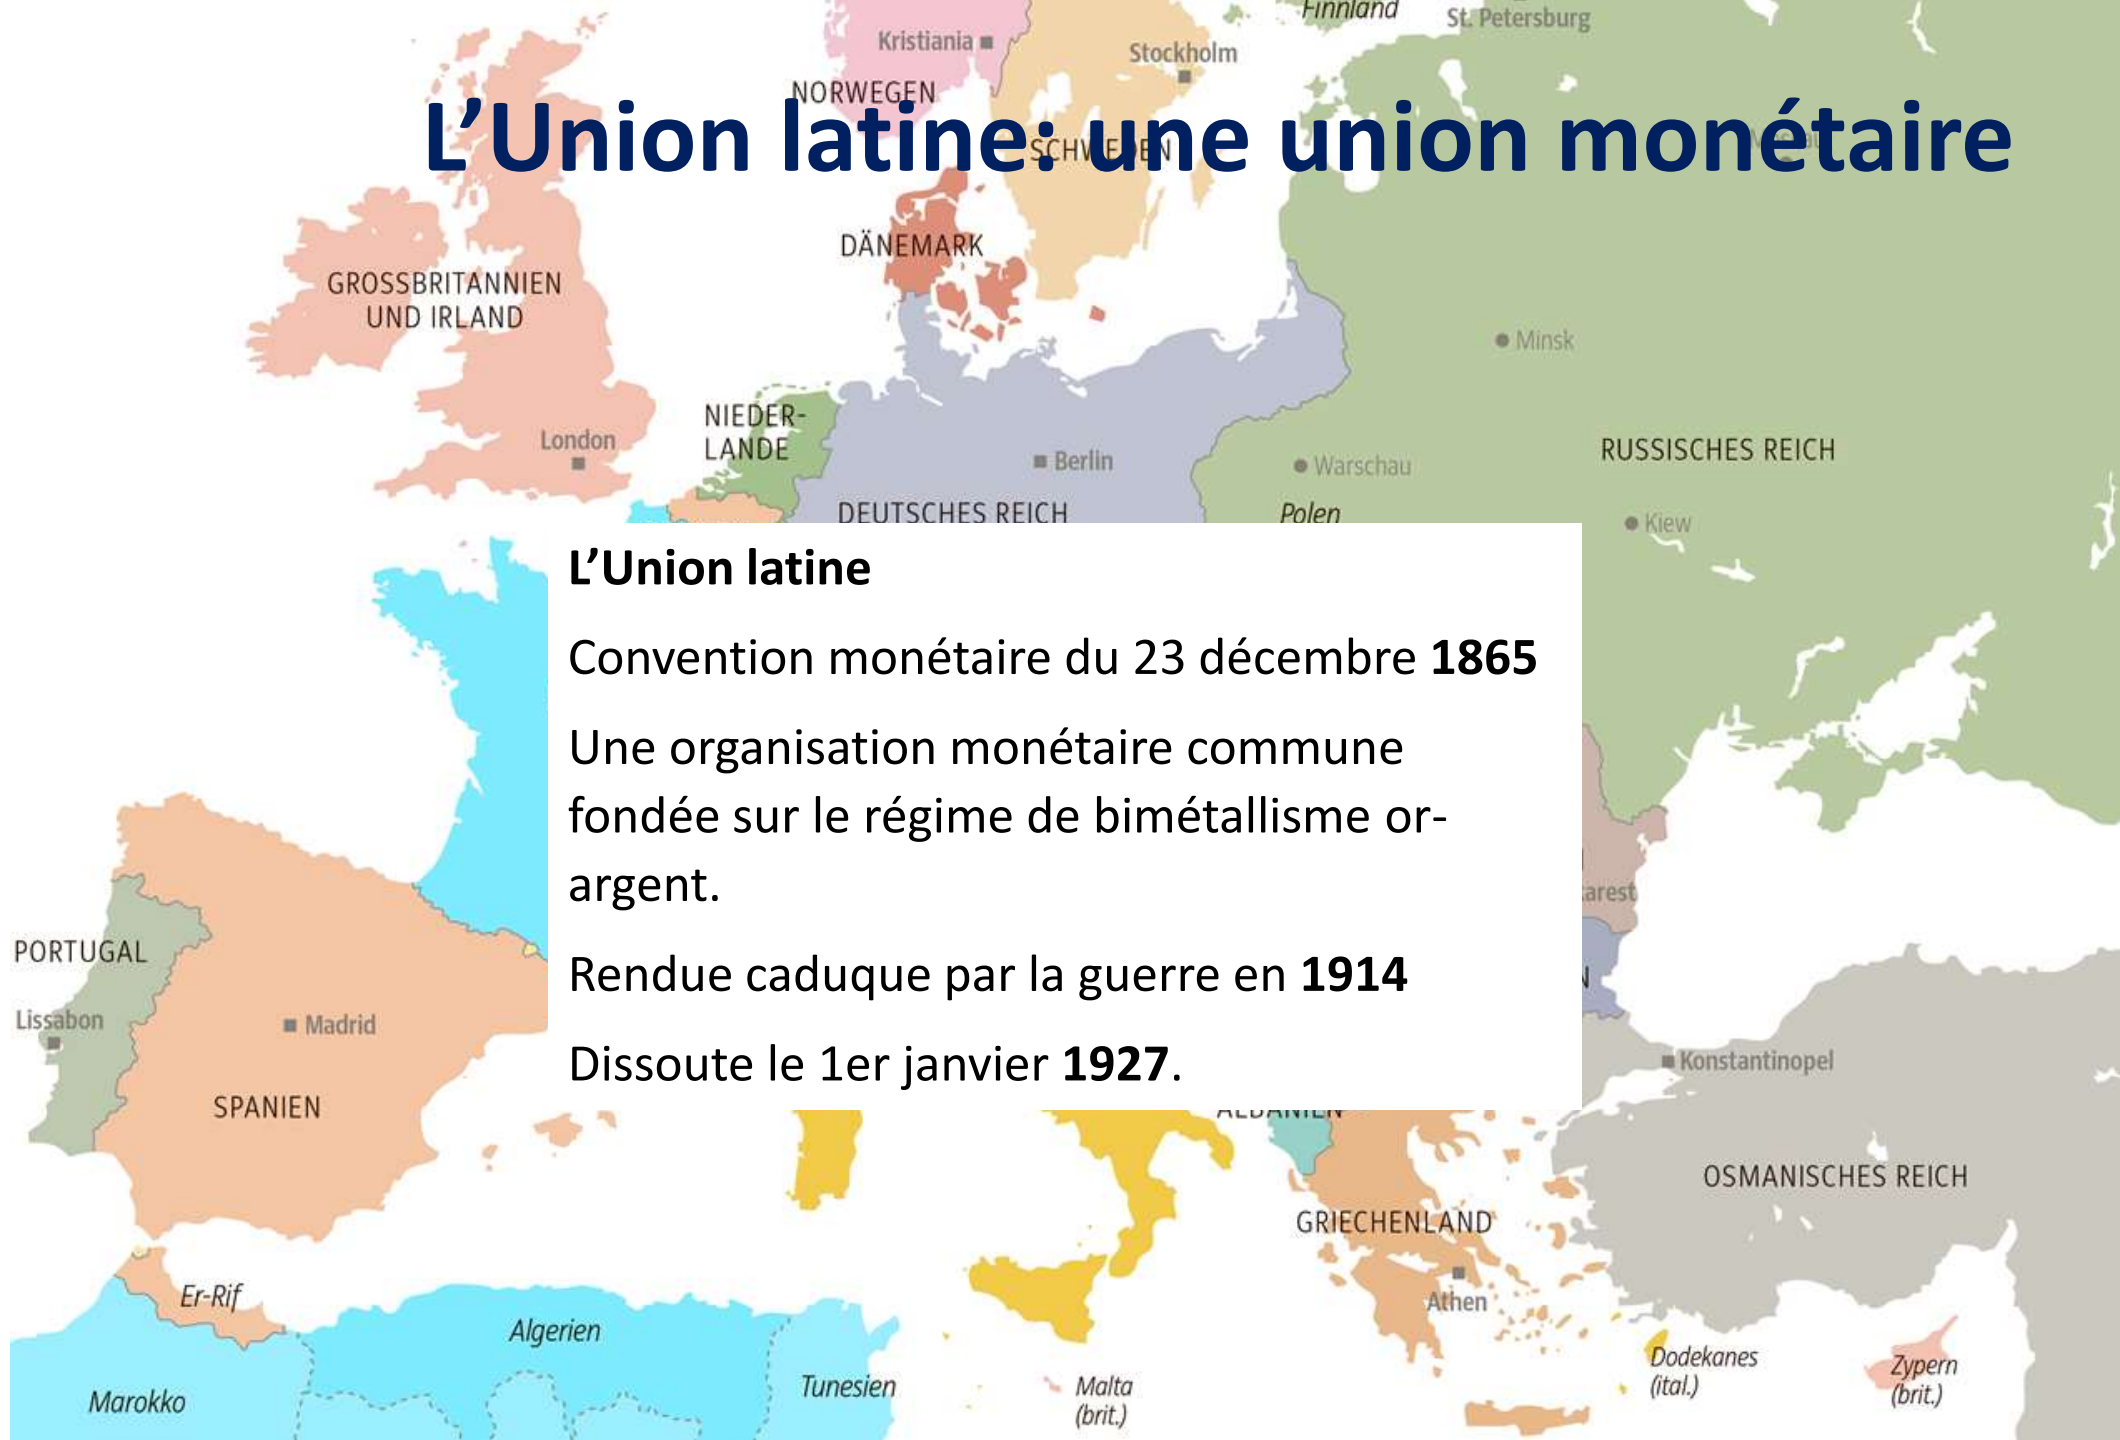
Finnland
St. Petersburg
Kristiania
Stockholm
NORWEGEN

L'Union latine: une union monétaire

SCHWEDEN
DÄNEMARK
GROSSBRITANNIEN UND IRLAND
Minsk
London
NIEDER-LANDE
Berlin
Warschau
RUSSISCHES REICH
DEUTSCHES REICH
Polen
Kiew

L'Union latine

Convention monétaire du 23 décembre **1865**

Une organisation monétaire commune fondée sur le régime de bimétallisme or-argent.

Rendue caduque par la guerre en **1914**

Dissoute le 1er janvier **1927**.

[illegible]arest
PORTUGAL
Lissabon
Madrid
Konstantinopel
SPANIEN
ALBANIEN
OSMANISCHES REICH
GRIECHENLAND
Er-Rif
Athen
Algerien
Dodekanes (ital.)
Zypern (brit.)
Marokko
Tunesien
Malta (brit.)